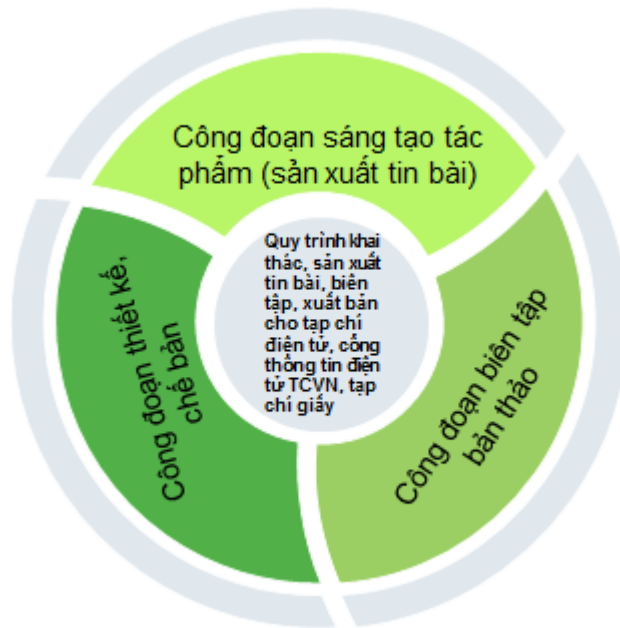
Công đoạn sáng tạo tác phẩm (sản xuất tin bài)

Quy trình khai thác, sản xuất tin bài, biên tập, xuất bản cho tạp chí điện tử, cổng thông tin điện tử TCVN, tạp chí giấy

Công đoạn thiết kế, chế bản

Công đoạn biên tập bản thảo